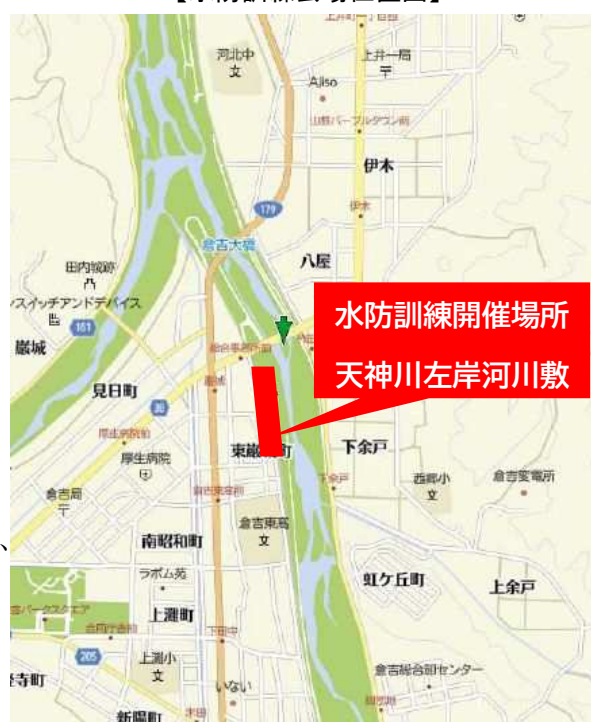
【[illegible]】

河北中
文
上井一局
〒
Aiso
山陰パープルタウン前
伊木
179
倉吉大橋
八屋
田内城跡
ンスイッチアンドデバイス
161
巌城
水防訓練開催場所
天神川左岸河川敷
見日町
30
東巌城町
下余戸
厚生病院
西郷小
文
倉吉変電所
倉吉局
〒
南昭和町
倉吉東高
文
虹ケ丘町
ラポム苑
上余戸
上灘町
205
上灘小
文
倉吉総合割センター
寺町
いない
新昭町